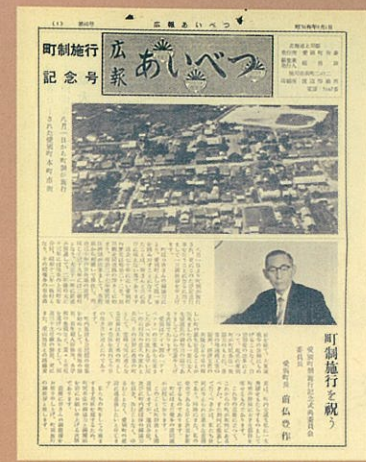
(1)　第6号　広報あいべつ　昭和29年5月1日

町制施行記念号

広報あいべつ

北海道上川郡
発行所　愛別村役場
編集兼発行人　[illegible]
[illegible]

九月一日から町制が施行された愛別町本町市街

町制施行を祝う

愛別村町制施行記念式典委員会委員長
愛別村長　前仏豊作

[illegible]